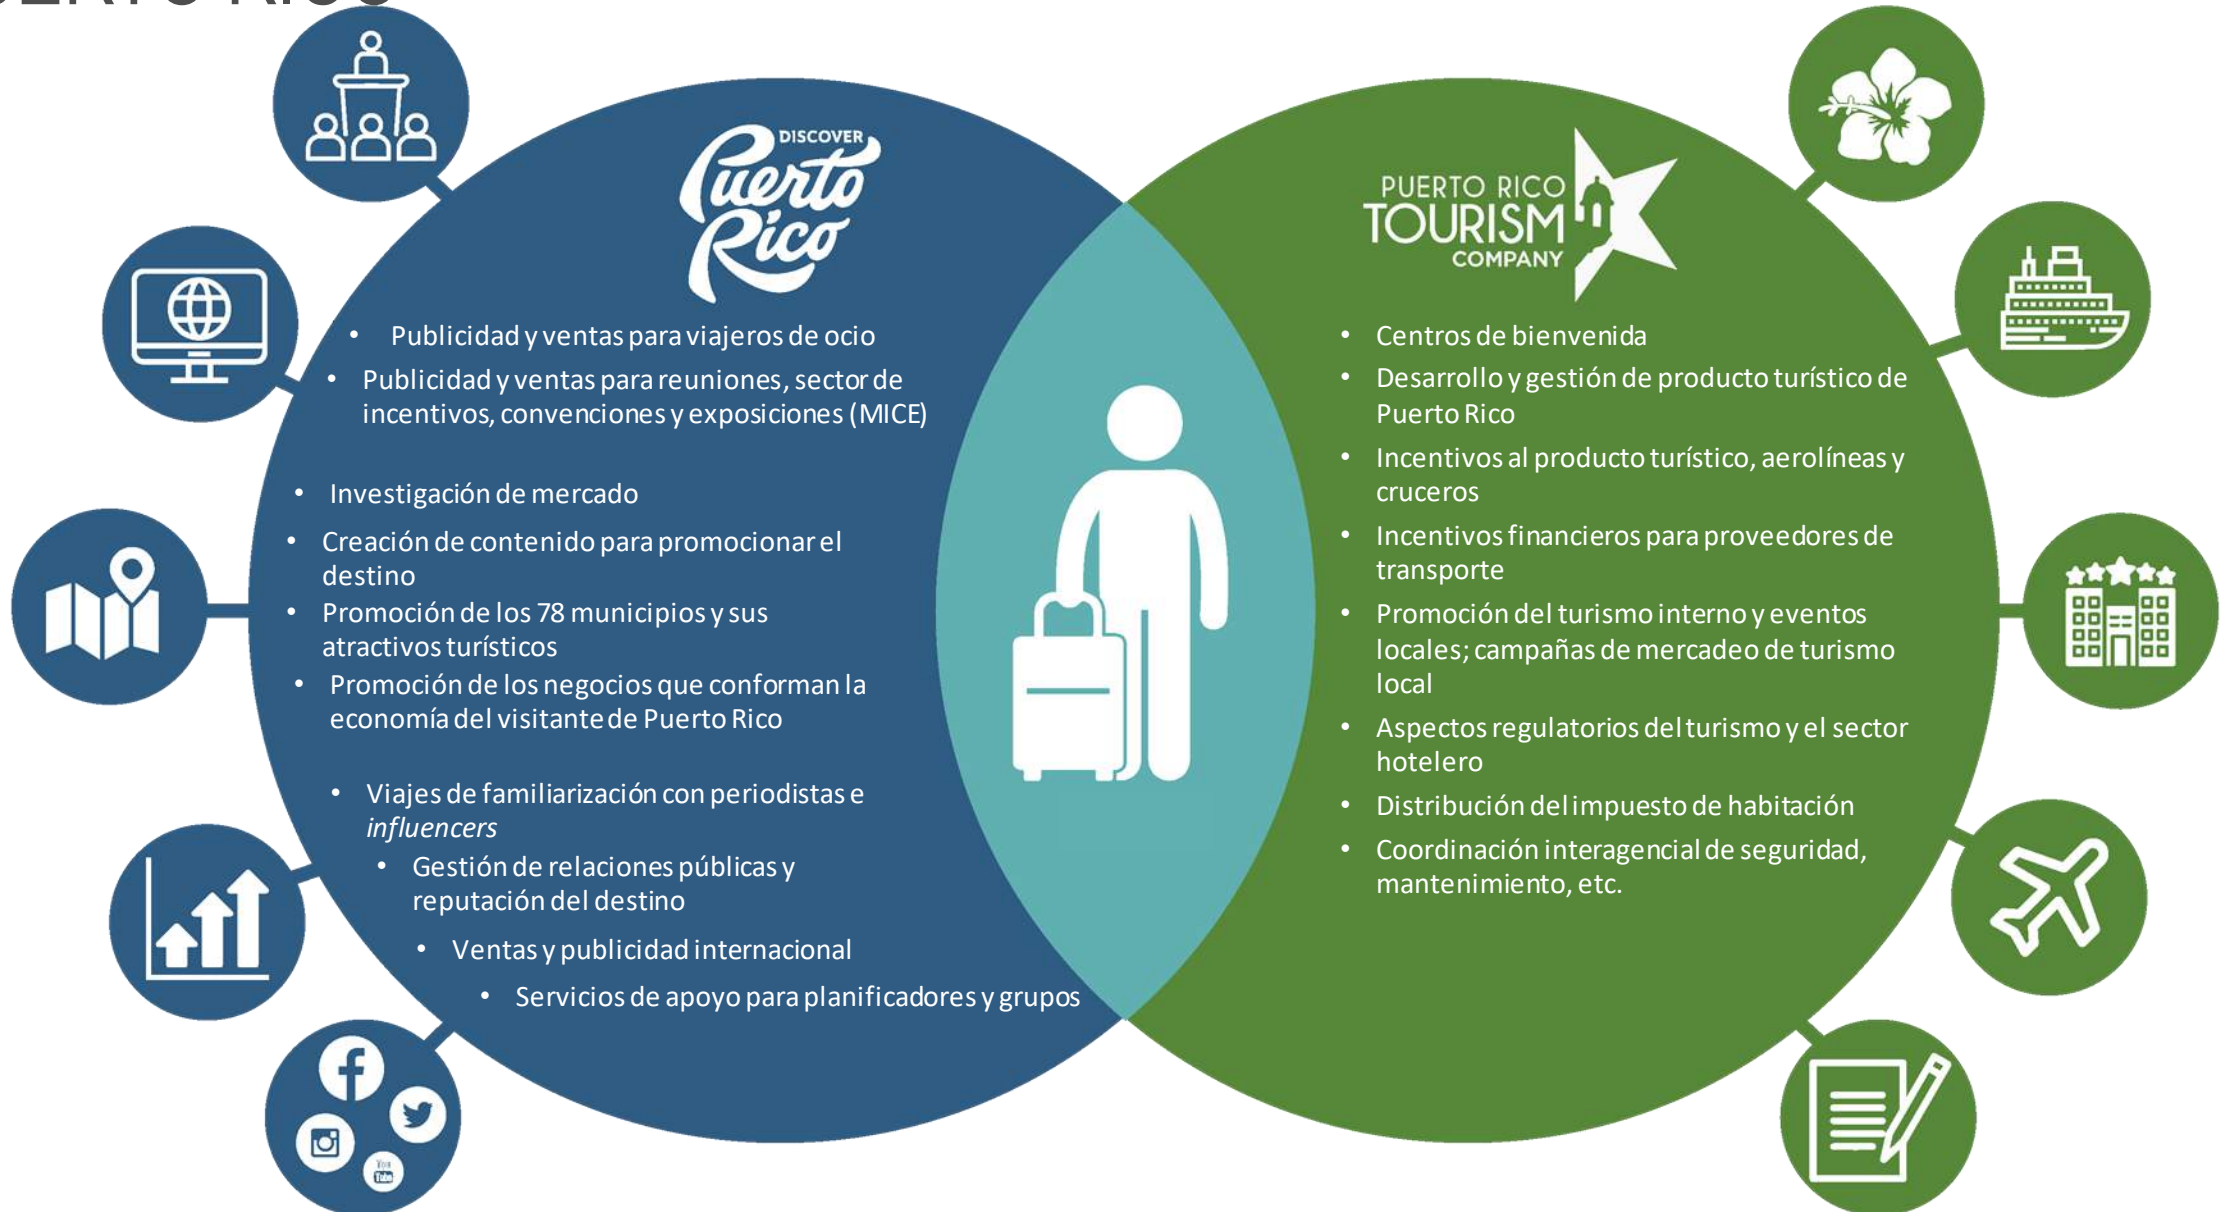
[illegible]

DISCOVER Puerto Rico

- Publicidad y ventas para viajeros de ocio
- Publicidad y ventas para reuniones, sector de incentivos, convenciones y exposiciones (MICE)
- Investigación de mercado
- Creación de contenido para promocionar el destino
- Promoción de los 78 municipios y sus atractivos turísticos
- Promoción de los negocios que conforman la economía del visitante de Puerto Rico
- Viajes de familiarización con periodistas e *influencers*
- Gestión de relaciones públicas y reputación del destino
- Ventas y publicidad internacional
- Servicios de apoyo para planificadores y grupos

PUERTO RICO TOURISM COMPANY

- Centros de bienvenida
- Desarrollo y gestión de producto turístico de Puerto Rico
- Incentivos al producto turístico, aerolíneas y cruceros
- Incentivos financieros para proveedores de transporte
- Promoción del turismo interno y eventos locales; campañas de mercadeo de turismo local
- Aspectos regulatorios del turismo y el sector hotelero
- Distribución del impuesto de habitación
- Coordinación interagencial de seguridad, mantenimiento, etc.

You Tube